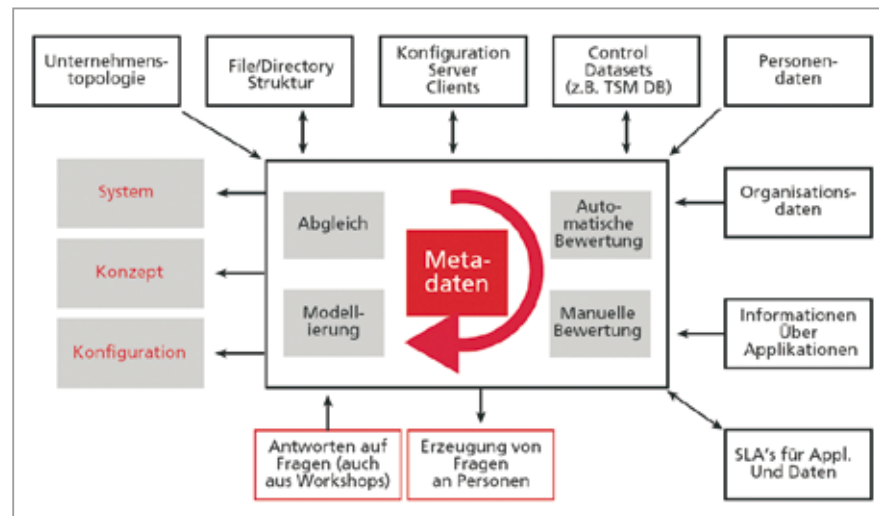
Unternehmenstopologie

File/Directory Struktur

Konfiguration Server Clients

Control Datasets (z.B. TSM DB)

Personendaten

System

Konzept

Konfiguration

Abgleich

Modellierung

Metadaten

Automatische Bewertung

Manuelle Bewertung

Organisationsdaten

Informationen Über Applikationen

Antworten auf Fragen (auch aus Workshops)

Erzeugung von Fragen an Personen

SLA's für Appl. Und Daten